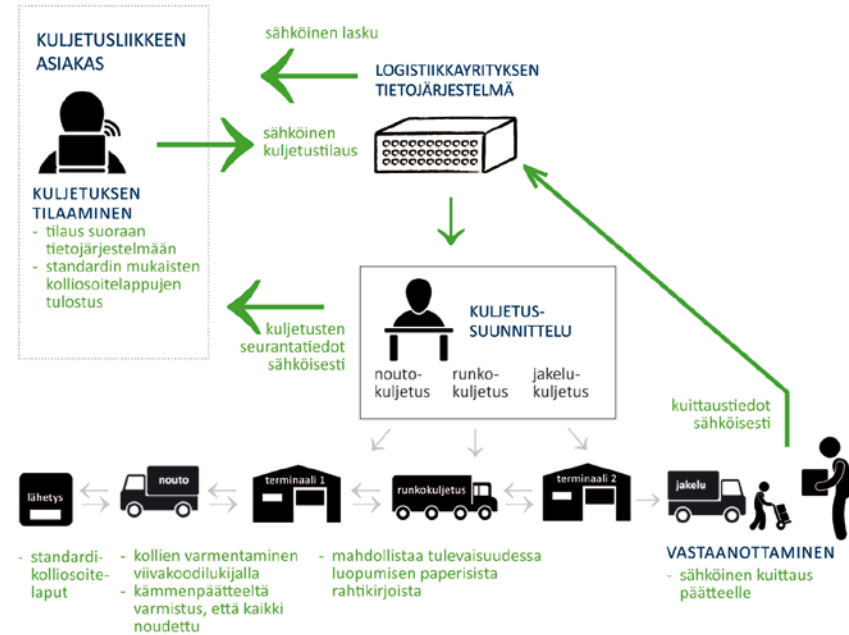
KULJETUSLIIKKEEN ASIAKAS

sähköinen lasku

LOGISTIIKKAYRITYKSEN TIETOJÄRJESTELMÄ

sähköinen kuljetustilaus

KULJETUKSEN TILAAMINEN
- tilaus suoraan tietojärjestelmään
- standardin mukaisten kolliosoitelappujen tulostus

kuljetusten seurantatiedot sähköisesti

KULJETUS-SUUNNITTELU

nouto-kuljetus runko-kuljetus jakelu-kuljetus

kuittaustiedot sähköisesti

lähetys

nouto

terminaali 1

runkokuljetus

terminaali 2

jakelu

- standardi-kolliosoite-laput

- kollien varmentaminen viivakoodilukijalla
- kämmenpäätteeltä varmistus, että kaikki noudettu

- mahdollistaa tulevaisuudessa luopumisen paperisista rahtikirjoista

VASTAANOTTAMINEN
- sähköinen kuittaus päätteelle